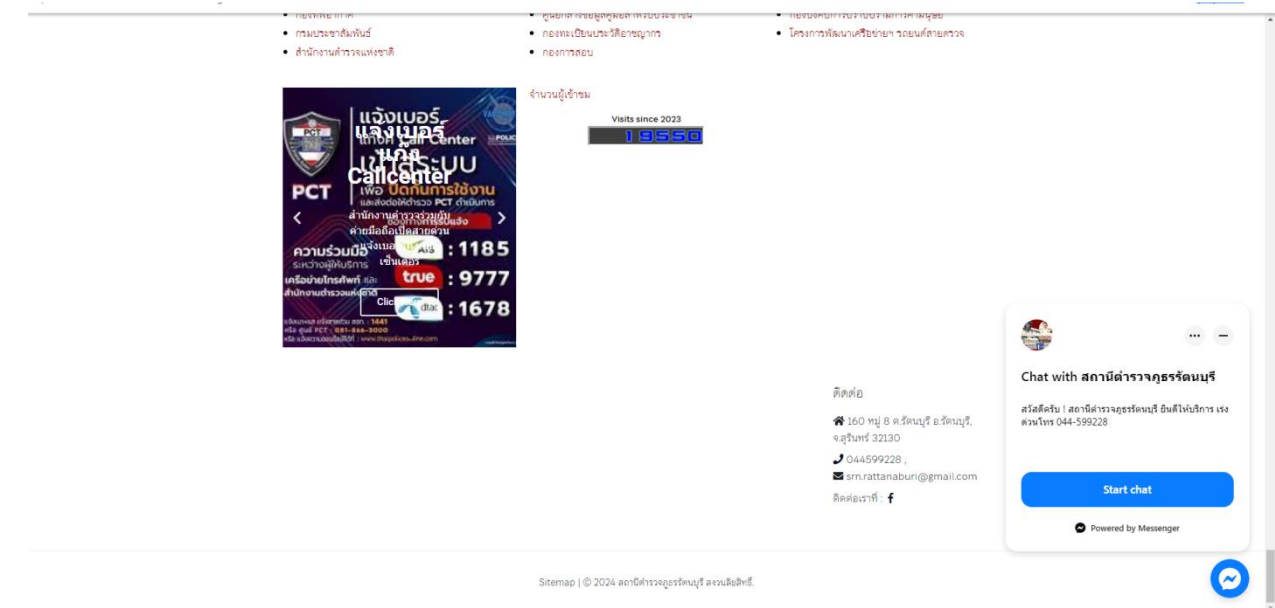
• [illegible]
• กรมประชาสัมพันธ์
• สำนักงานตำรวจแห่งชาติ

• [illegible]
• กองทะเบียนประวัติอาชญากร
• กองการสอบ

• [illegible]
• โครงการพัฒนาเครือข่ายฯ รถยนต์สายตรวจ

แจ้งเบอร์
แก๊ง Callcenter
แจ้งเบอร์
แก๊ง Call Center
เข้าระบบ
เพื่อ ปิดกั้นการใช้งาน
และส่งต่อให้ตำรวจ PCT ดำเนินการ
PCT
สำนักงานตำรวจร่วมกับ
ค่ายมือถือเปิดสายด่วน
แจ้งเบอร์
เซ็นเตอร์
ความร่วมมือ
ระหว่างผู้ให้บริการ
เครือข่ายโทรศัพท์ และ
สำนักงานตำรวจแห่งชาติ
AIS : 1185
true : 9777
dtac : 1678
Click
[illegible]

จำนวนผู้เข้าชม
Visits since 2023
19550

ติดต่อ
160 หมู่ 8 ต.รัตนบุรี อ.รัตนบุรี, จ.สุรินทร์ 32130
044599228 ,
srn.rattanaburi@gmail.com
ติดต่อเรา :

Chat with สถานีตำรวจภูธรรัตนบุรี
สวัสดีครับ ! สถานีตำรวจภูธรรัตนบุรี ยินดีให้บริการ เร่งด่วนโทร 044-599228
Start chat
Powered by Messenger

Sitemap | © 2024 สถานีตำรวจภูธรรัตนบุรี สงวนลิขสิทธิ์.